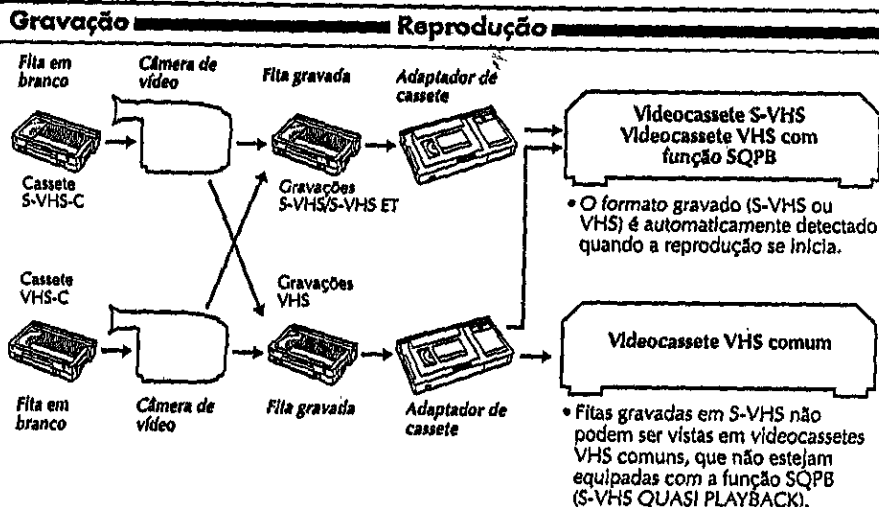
Gravação

Reprodução

Fita em branco

Câmera de vídeo

Fita gravada

Adaptador de cassete

Cassete S-VHS-C

Gravações S-VHS/S-VHS ET

Videocassete S-VHS
Videocassete VHS com função SQPB

• O formato gravado (S-VHS ou VHS) é automaticamente detectado quando a reprodução se inicia.

Cassete VHS-C

Gravações VHS

Videocassete VHS comum

Fita em branco

Câmera de vídeo

Fita gravada

Adaptador de cassete

• Fitas gravadas em S-VHS não podem ser vistas em videocassetes VHS comuns, que não estejam equipadas com a função SQPB (S-VHS QUASI PLAYBACK).